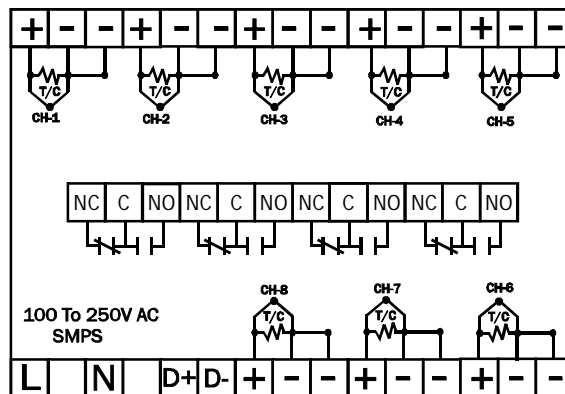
+ - - + - - + - - + - - + - -

T/C T/C T/C T/C T/C
CH-1 CH-2 CH-3 CH-4 CH-5

| NC | C | NO | NC | C | NO | NC | C | NO | NC | C | NO |
|---|---|---|---|---|---|---|---|---|---|---|---|

100 To 250V AC
SMPS

CH-8 CH-7 CH-6
T/C T/C T/C

L N D+ D- + - - + - - + - -